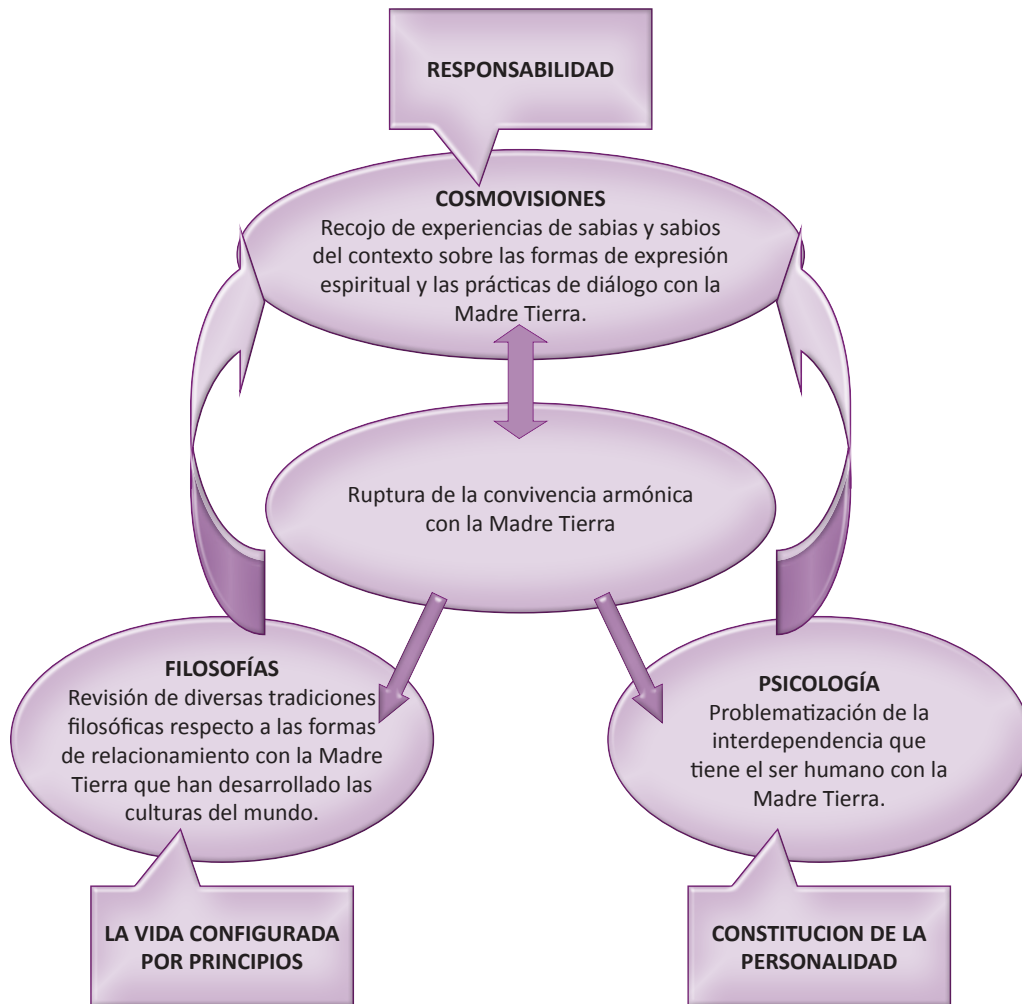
RESPONSABILIDAD

COSMOVISIONES
Recojo de experiencias de sabias y sabios del contexto sobre las formas de expresión espiritual y las prácticas de diálogo con la Madre Tierra.

Ruptura de la convivencia armónica con la Madre Tierra

FILOSOFÍAS
Revisión de diversas tradiciones filosóficas respecto a las formas de relacionamiento con la Madre Tierra que han desarrollado las culturas del mundo.

PSICOLOGÍA
Problematización de la interdependencia que tiene el ser humano con la Madre Tierra.

LA VIDA CONFIGURADA POR PRINCIPIOS

CONSTITUCION DE LA PERSONALIDAD